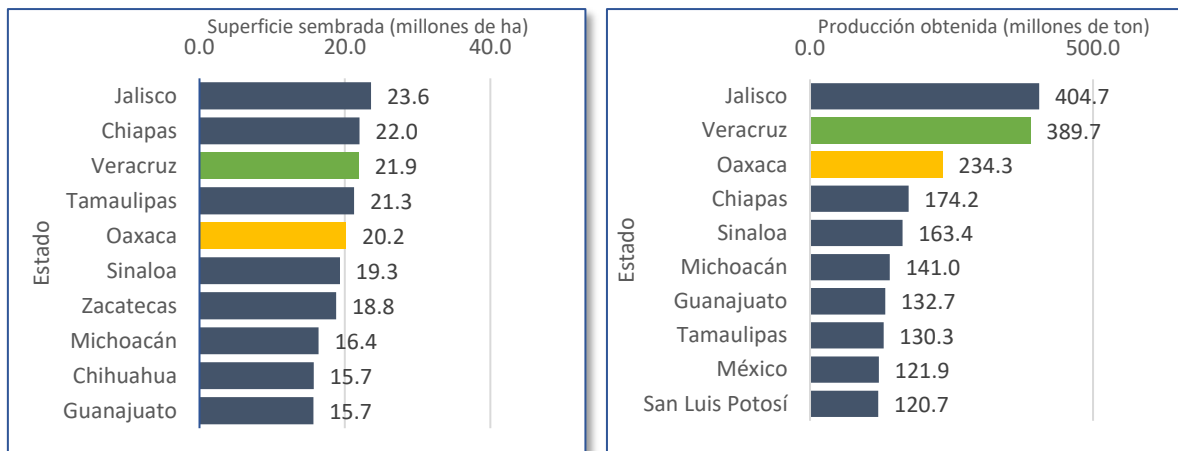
Superficie sembrada (millones de ha)
0.0 20.0 40.0

Estado

| Estado | Superficie sembrada (millones de ha) |
|---|---|
| Jalisco | 23.6 |
| Chiapas | 22.0 |
| Veracruz | 21.9 |
| Tamaulipas | 21.3 |
| Oaxaca | 20.2 |
| Sinaloa | 19.3 |
| Zacatecas | 18.8 |
| Michoacán | 16.4 |
| Chihuahua | 15.7 |
| Guanajuato | 15.7 |

Producción obtenida (millones de ton)
0.0 500.0

Estado

| Estado | Producción obtenida (millones de ton) |
|---|---|
| Jalisco | 404.7 |
| Veracruz | 389.7 |
| Oaxaca | 234.3 |
| Chiapas | 174.2 |
| Sinaloa | 163.4 |
| Michoacán | 141.0 |
| Guanajuato | 132.7 |
| Tamaulipas | 130.3 |
| México | 121.9 |
| San Luis Potosí | 120.7 |